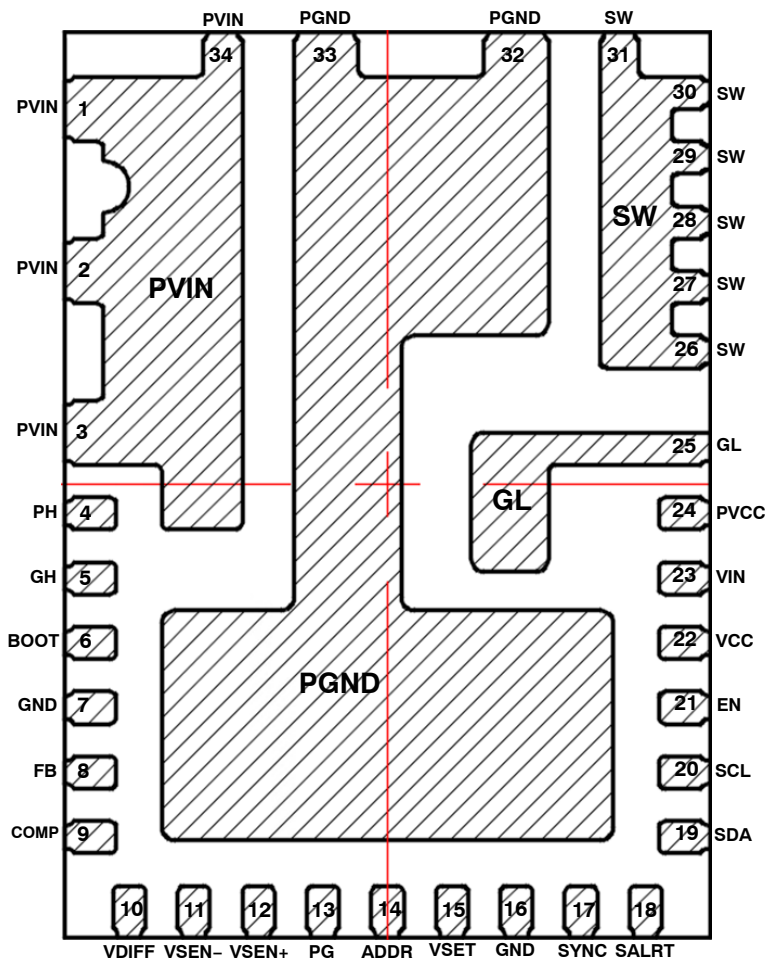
PVIN PGND PGND SW
34 33 32 31
PVIN 1
30 SW
29 SW
SW
28 SW
PVIN 2
PVIN
27 SW
26 SW
PVIN 3
25 GL
PH 4
GL
24 PVCC
GH 5
23 VIN
BOOT 6
22 VCC
PGND
GND 7
21 EN
FB 8
20 SCL
COMP 9
19 SDA
10 11 12 13 14 15 16 17 18
VDIFF VSEN− VSEN+ PG ADDR VSET GND SYNC SALRT